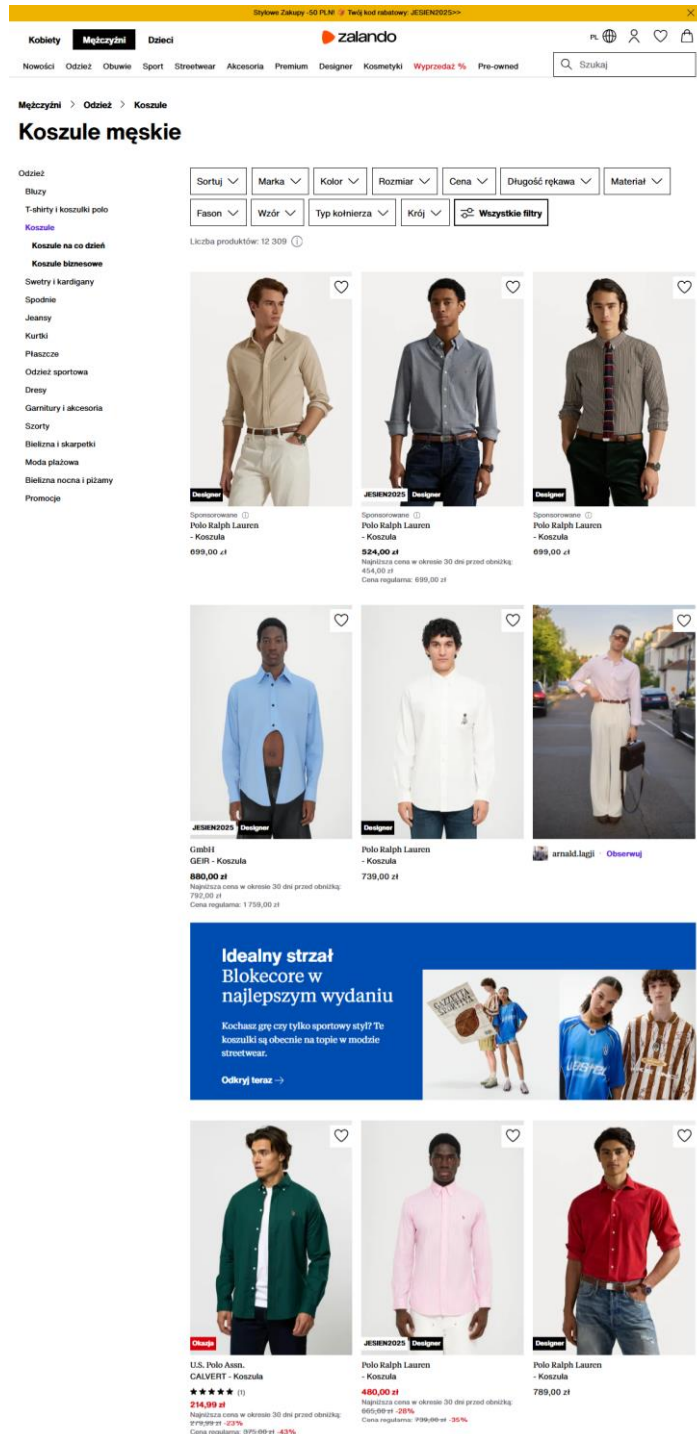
Stylowe Zakupy -50 PLN! Twój kod rabatowy: JESIEN2025>>

Kobiety Mężczyźni Dzieci

zalando

PL

Nowości Odzież Obuwie Sport Streetwear Akcesoria Premium Designer Kosmetyki Wyprzedaż % Pre-owned

Szukaj

Mężczyźni > Odzież > Koszule

Koszule męskie

Odzież
Bluzy
T-shirty i koszulki polo
Koszule
Koszule na co dzień
Koszule biznesowe
Swetry i kardigany
Spodnie
Jeansy
Kurtki
Płaszcze
Odzież sportowa
Dresy
Garnitury i akcesoria
Szorty
Bielizna i skarpetki
Moda plażowa
Bielizna nocna i piżamy
Promocje

Sortuj Marka Kolor Rozmiar Cena Długość rękawa Materiał Fason Wzór Typ kołnierza Krój Wszystkie filtry

Liczba produktów: 12 309

Designer
Sponsorowane
Polo Ralph Lauren - Koszula
699,00 zł

JESIEN2025 Designer
Sponsorowane
Polo Ralph Lauren - Koszula
524,00 zł
Najniższa cena w okresie 30 dni przed obniżką: 454,00 zł
Cena regularna: 699,00 zł

Designer
Sponsorowane
Polo Ralph Lauren - Koszula
699,00 zł

JESIEN2025 Designer
GmbH
GEIR - Koszula
880,00 zł
Najniższa cena w okresie 30 dni przed obniżką: 792,00 zł
Cena regularna: 1 759,00 zł

Designer
Polo Ralph Lauren - Koszula
739,00 zł

arnald.lagji · Obserwuj

Idealny strzał
Blokecore w najlepszym wydaniu
Kochasz grę czy tylko sportowy styl? Te koszulki są obecnie na topie w modzie streetwear.
Odkryj teraz →

Okazja
U.S. Polo Assn.
CALVERT - Koszula
★★★★★ (1)
214,99 zł
Najniższa cena w okresie 30 dni przed obniżką: 279,99 zł -23%
Cena regularna: 375,00 zł -43%

JESIEN2025 Designer
Polo Ralph Lauren - Koszula
480,00 zł
Najniższa cena w okresie 30 dni przed obniżką: 665,00 zł -26%
Cena regularna: 739,00 zł -35%

Designer
Polo Ralph Lauren - Koszula
789,00 zł